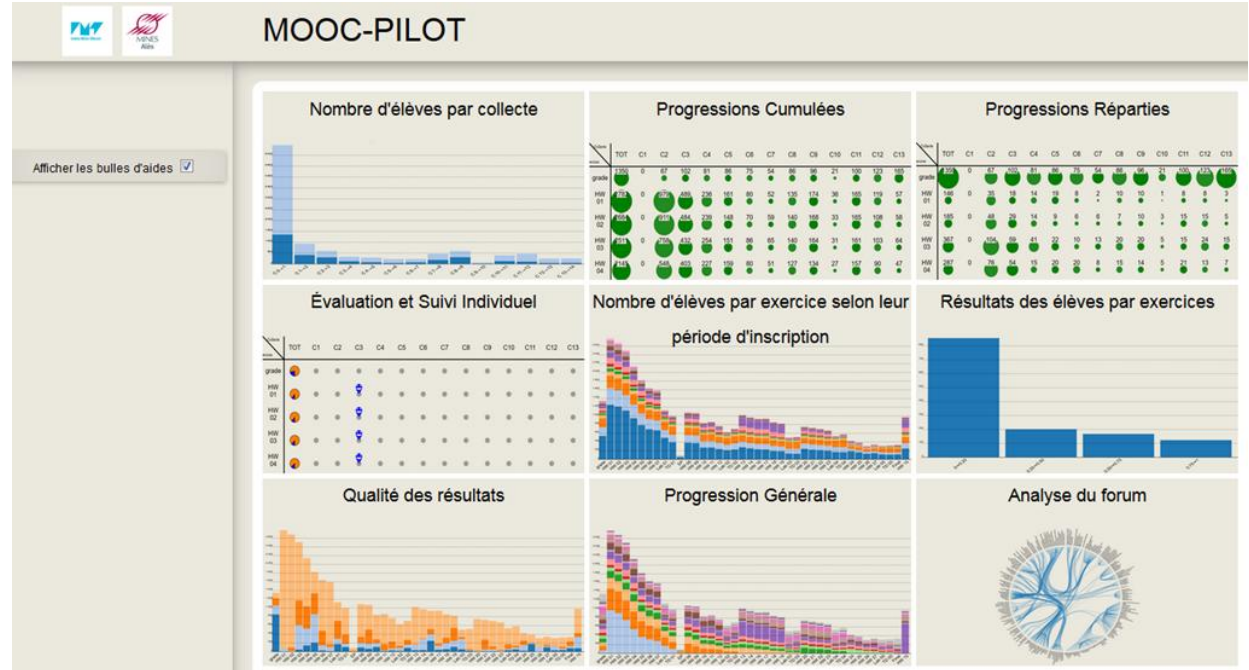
MOOC-PILOT

Afficher les bulles d'aides ☑

Nombre d'élèves par collecte

Progressions Cumulées

| | TOT | C1 | C2 | C3 | C4 | C5 | C6 | C7 | C8 | C9 | C10 | C11 | C12 | C13 |
|---|---|---|---|---|---|---|---|---|---|---|---|---|---|---|
| grade | 1350 | 0 | 67 | 102 | 81 | 86 | 75 | 54 | 86 | 96 | 21 | 100 | 123 | 165 |
| HW 01 | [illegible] | 0 | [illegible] | 486 | 236 | 161 | 80 | 52 | 135 | 174 | 36 | 165 | 119 | 57 |
| HW 02 | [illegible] | 0 | 910 | 484 | 239 | 148 | 70 | 59 | 140 | 168 | 33 | 165 | 108 | 58 |
| HW 03 | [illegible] | 0 | 756 | 432 | 254 | 151 | 86 | 65 | 140 | 164 | 31 | 161 | 103 | 64 |
| HW 04 | 2149 | 0 | 548 | 403 | 227 | 159 | 80 | 51 | 127 | 134 | 27 | 157 | 90 | 47 |

Progressions Réparties

| | TOT | C1 | C2 | C3 | C4 | C5 | C6 | C7 | C8 | C9 | C10 | C11 | C12 | C13 |
|---|---|---|---|---|---|---|---|---|---|---|---|---|---|---|
| grade | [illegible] | 0 | 67 | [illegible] | 81 | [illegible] | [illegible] | 54 | 86 | 96 | 21 | 100 | 123 | 165 |
| HW 01 | 146 | 0 | 35 | 18 | 14 | 19 | 8 | 2 | 10 | 10 | 1 | 4 | 8 | 3 |
| HW 02 | 185 | 0 | 48 | 29 | 14 | 9 | 6 | 6 | 7 | 10 | 3 | 15 | 15 | 5 |
| HW 03 | 367 | 0 | 104 | 10 | 41 | 22 | 10 | 13 | 20 | 20 | 5 | 15 | 24 | 15 |
| HW 04 | 287 | 0 | 76 | 54 | 15 | 20 | 20 | 8 | 15 | 14 | 5 | 21 | 13 | 7 |

Évaluation et Suivi Individuel

| | TOT | C1 | C2 | C3 | C4 | C5 | C6 | C7 | C8 | C9 | C10 | C11 | C12 | C13 |
|---|---|---|---|---|---|---|---|---|---|---|---|---|---|---|
| grade | | | | | | | | | | | | | | |
| HW 01 | | | | | | | | | | | | | | |
| HW 02 | | | | | | | | | | | | | | |
| HW 03 | | | | | | | | | | | | | | |
| HW 04 | | | | | | | | | | | | | | |

Nombre d'élèves par exercice selon leur période d'inscription

Résultats des élèves par exercices

Qualité des résultats

Progression Générale

Analyse du forum